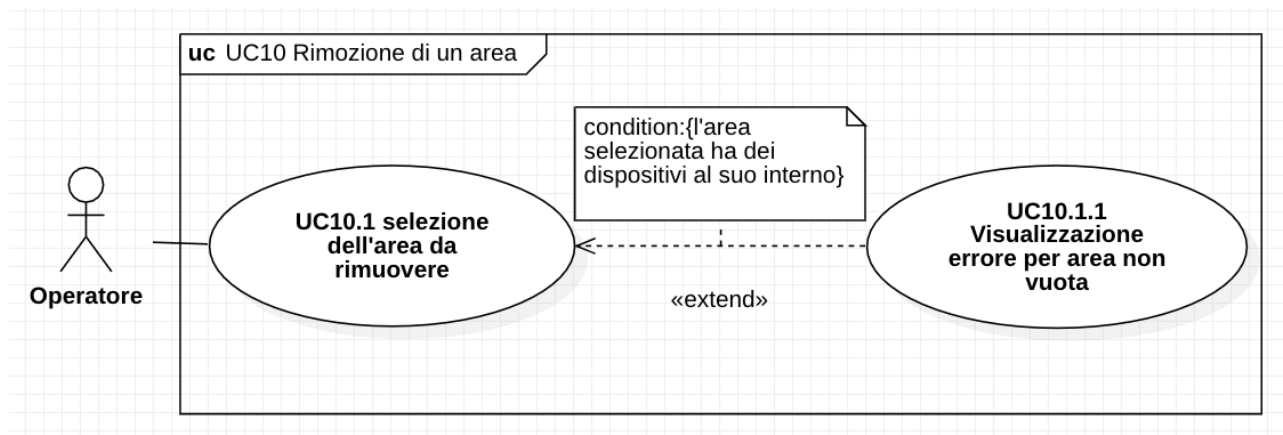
uc UC10 Rimozione di un area

condition:{l'area selezionata ha dei dispositivi al suo interno}

Operatore

UC10.1 selezione dell'area da rimuovere

«extend»

UC10.1.1 Visualizzazione errore per area non vuota